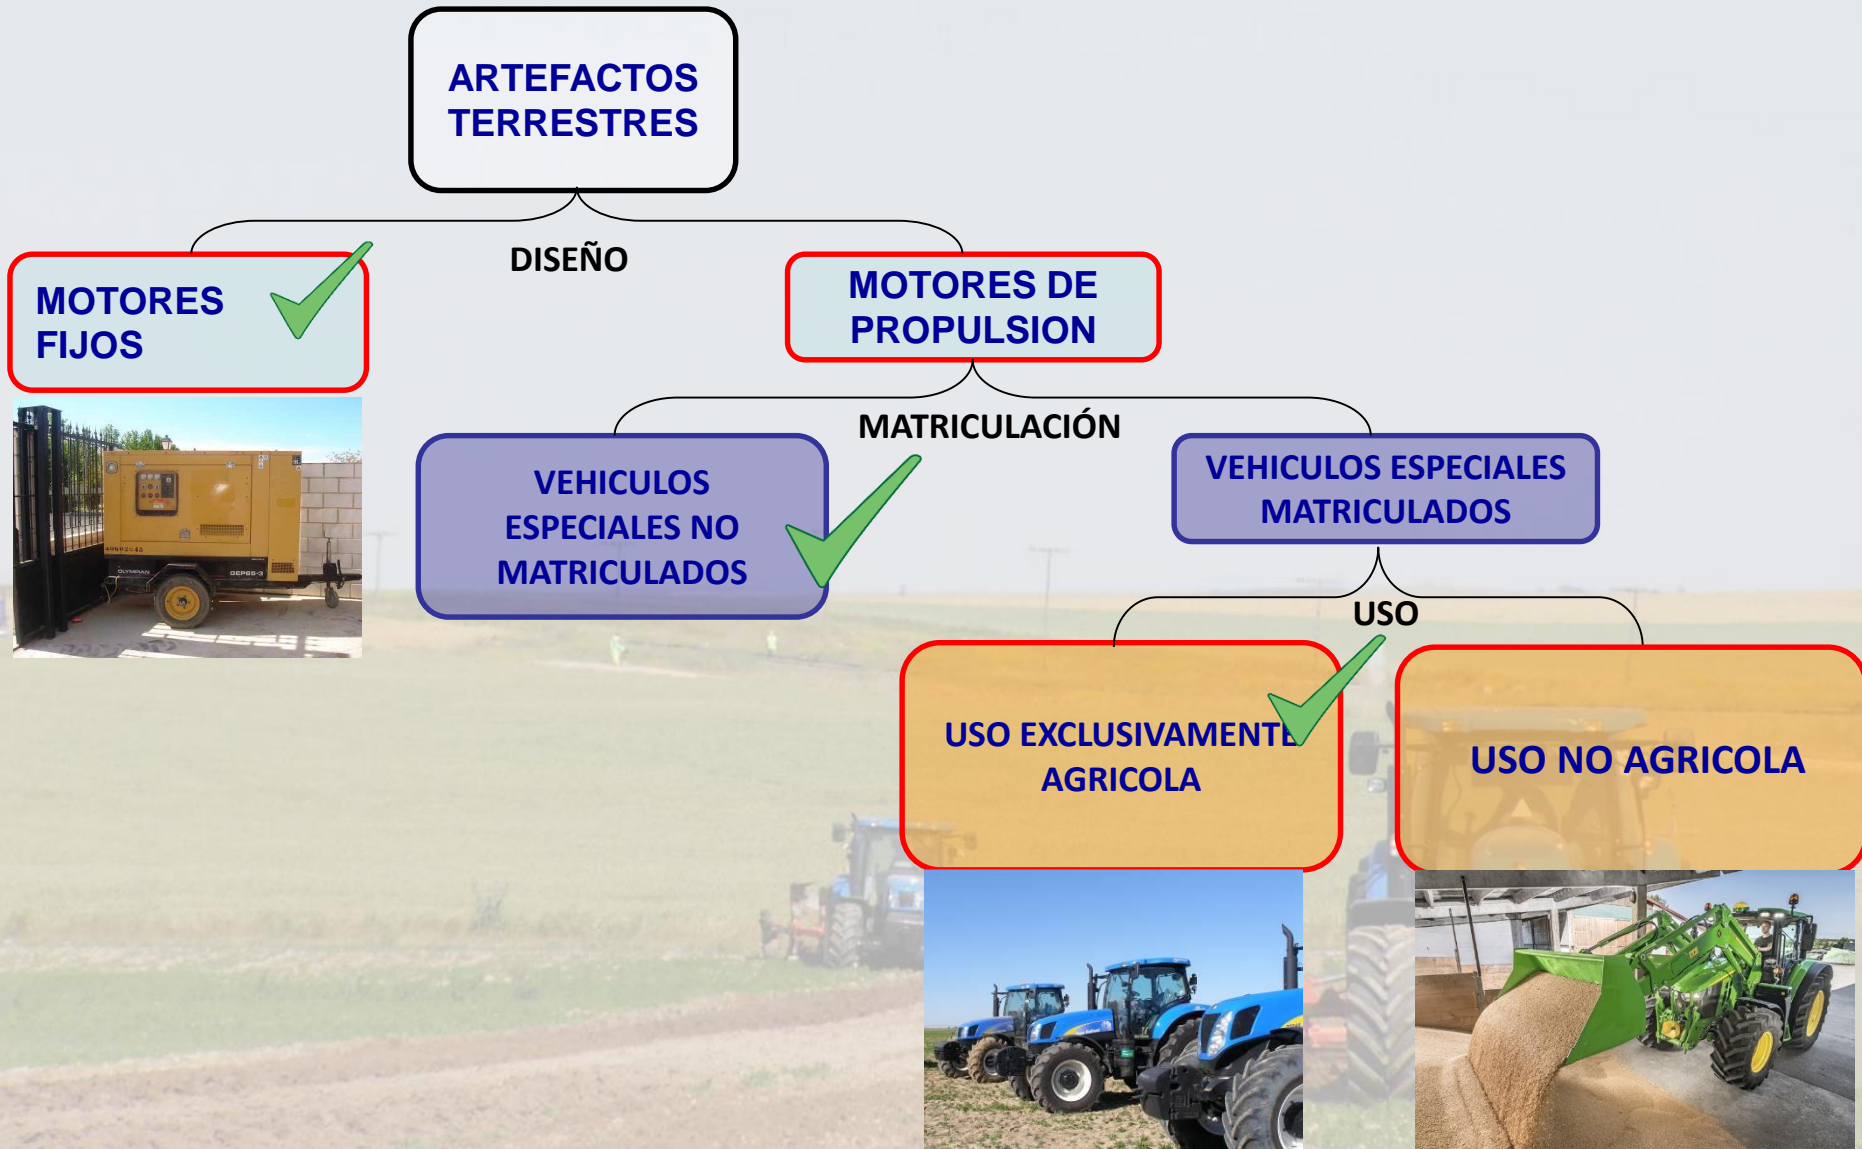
ARTEFACTOS TERRESTRES

DISEÑO

MOTORES FIJOS

MOTORES DE PROPULSION

MATRICULACIÓN

VEHICULOS ESPECIALES NO MATRICULADOS

VEHICULOS ESPECIALES MATRICULADOS

USO

USO EXCLUSIVAMENTE AGRICOLA

USO NO AGRICOLA